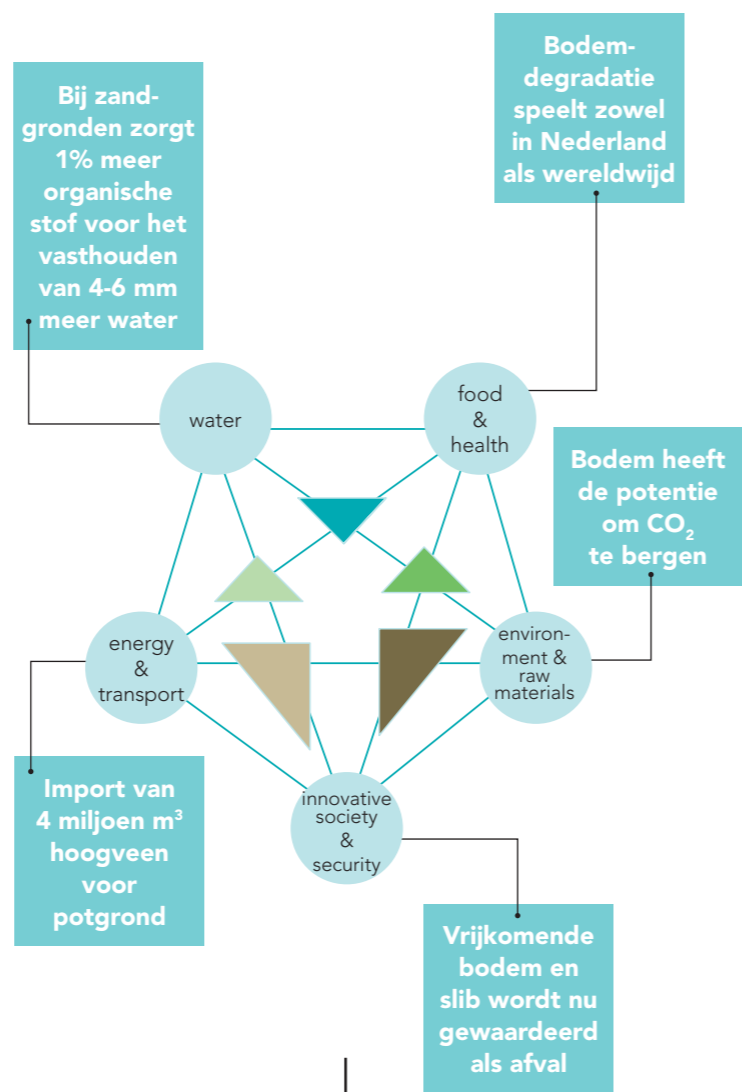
Bodemdegradatie speelt zowel in Nederland als wereldwijd

Bij zandgronden zorgt 1% meer organische stof voor het vasthouden van 4-6 mm meer water

water

food & health

Bodem heeft de potentie om $CO_2$ te bergen

energy & transport

environment & raw materials

Import van 4 miljoen $m^3$ hoogveen voor potgrond

innovative society & security

Vrijkomende bodem en slib wordt nu gewaardeerd als afval